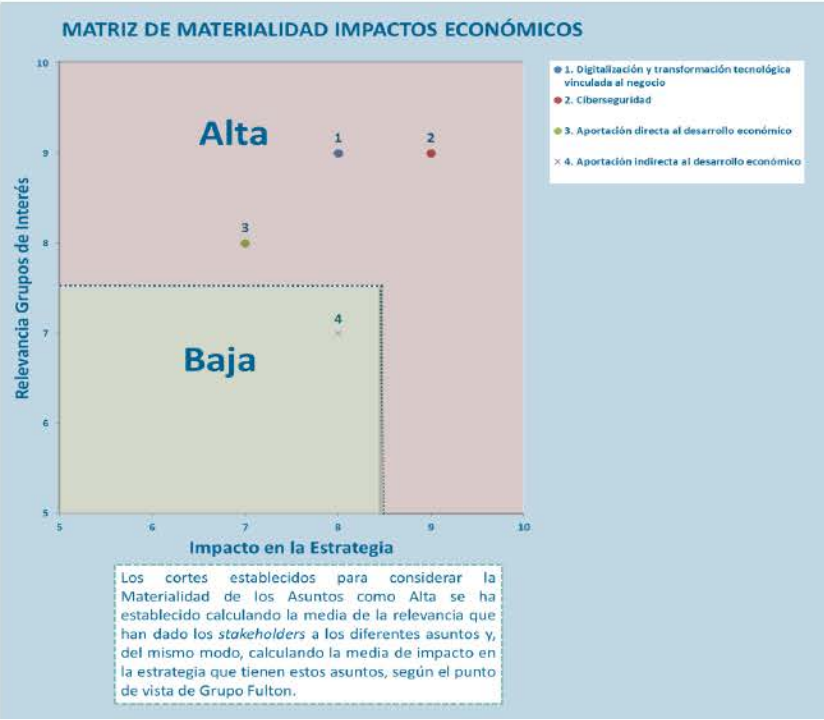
MATRIZ DE MATERIALIDAD IMPACTOS ECONÓMICOS

10
9
8
7
6
5

Alta

1
2
3
4

Baja

Relevancia Grupos de Interés

5 6 7 8 9 10

Impacto en la Estrategia

1. Digitalización y transformación tecnológica vinculada al negocio
2. Ciberseguridad
3. Aportación directa al desarrollo económico
× 4. Aportación indirecta al desarrollo económico

Los cortes establecidos para considerar la Materialidad de los Asuntos como Alta se ha establecido calculando la media de la relevancia que han dado los *stakeholders* a los diferentes asuntos y, del mismo modo, calculando la media de impacto en la estrategia que tienen estos asuntos, según el punto de vista de Grupo Fulton.